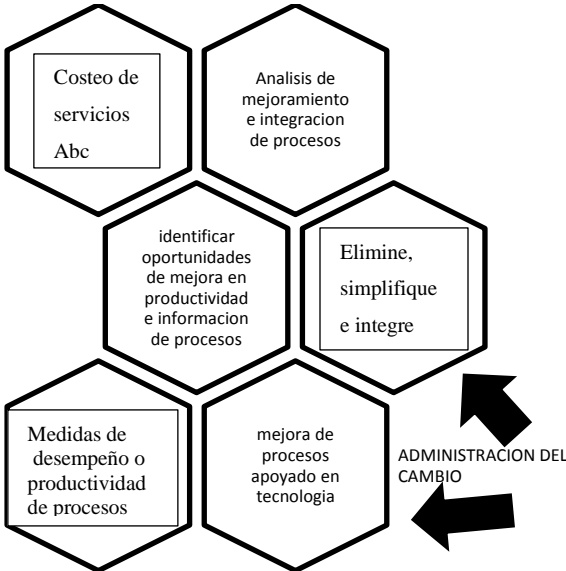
Costeo de servicios Abc

Analisis de mejoramiento e integracion de procesos

identificar oportunidades de mejora en productividad e informacion de procesos

Elimine, simplifique e integre

Medidas de desempeño o productividad de procesos

mejora de procesos apoyado en tecnologia

ADMINISTRACION DEL CAMBIO